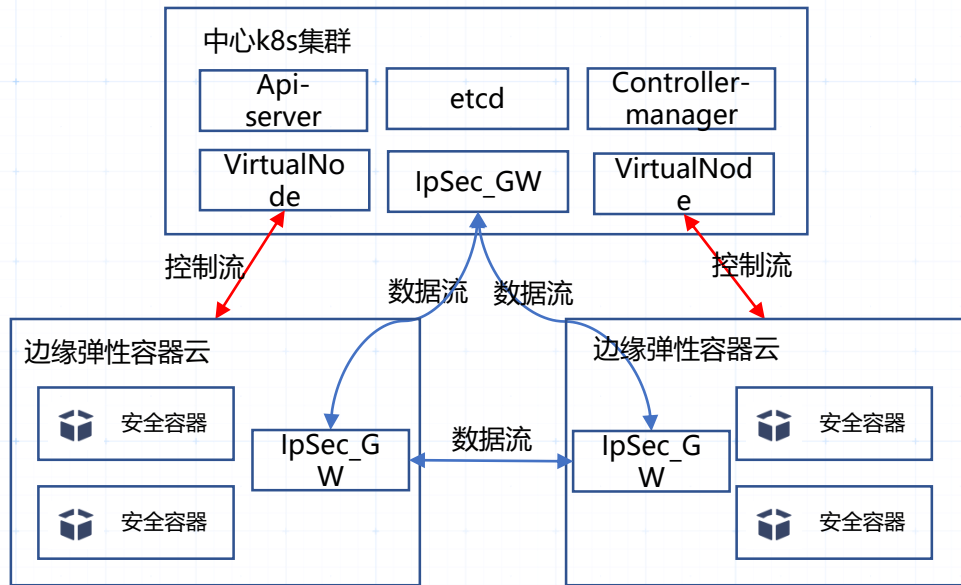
中心k8s集群

Api-server

etcd

Controller-manager

VirtualNode

IpSec_GW

VirtualNode

控制流

数据流

数据流

控制流

边缘弹性容器云

安全容器

安全容器

IpSec_GW

数据流

IpSec_GW

边缘弹性容器云

安全容器

安全容器